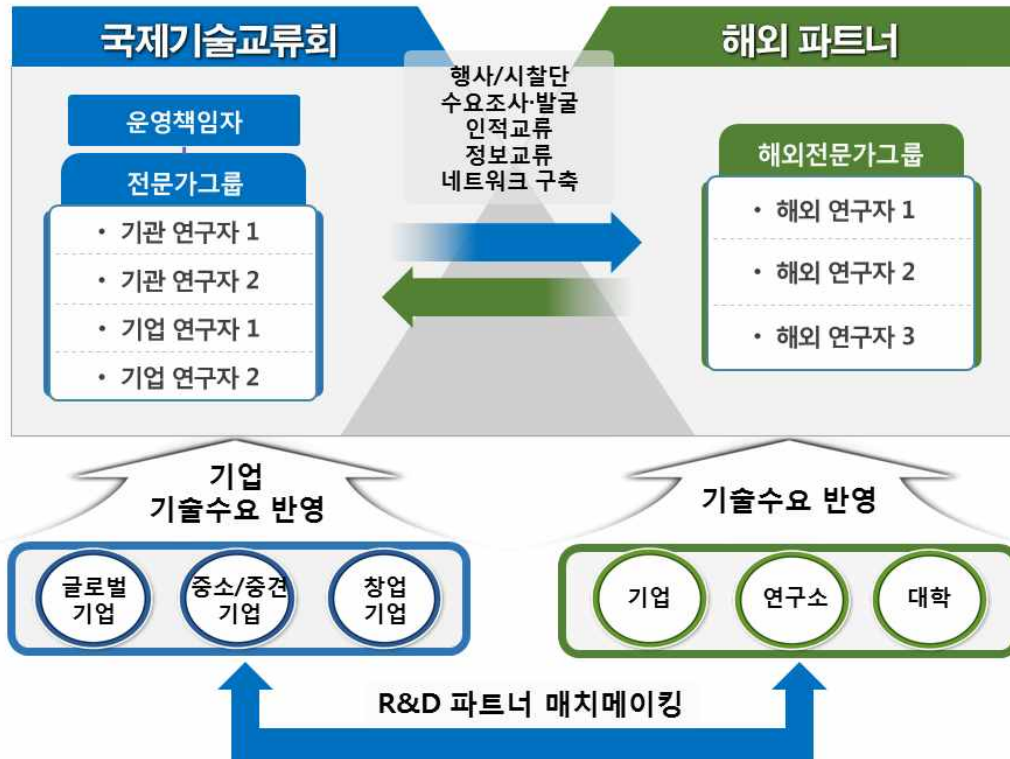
국제기술교류회

해외 파트너

행사/시찰단
수요조사·발굴
인적교류
정보교류
네트워크 구축

운영책임자

전문가그룹

• 기관 연구자 1
• 기관 연구자 2
• 기업 연구자 1
• 기업 연구자 2

해외전문가그룹

• 해외 연구자 1
• 해외 연구자 2
• 해외 연구자 3

기업
기술수요 반영

기술수요 반영

글로벌 기업

중소/중견 기업

창업 기업

기업

연구소

대학

R&D 파트너 매치메이킹